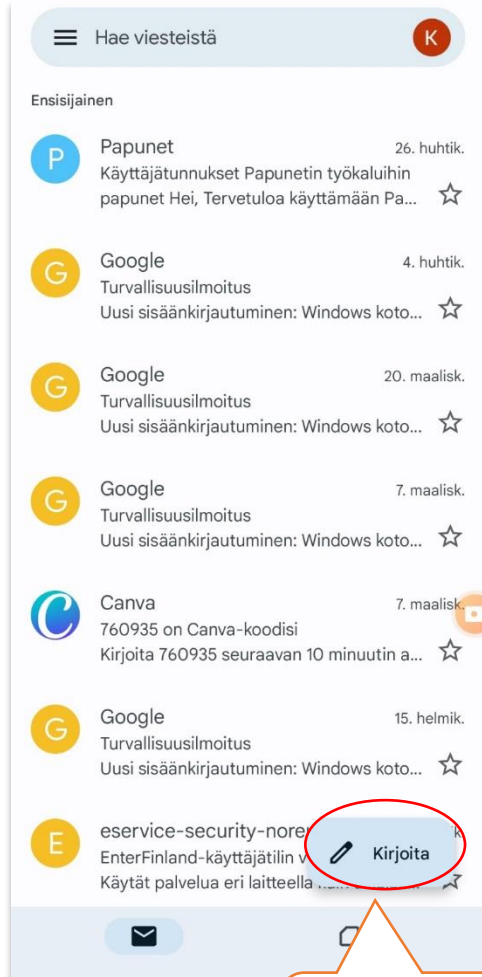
Hae viesteistä

K

Ensisijainen

P
Papunet
26. huhtik.
Käyttäjätunnukset Papunetin työkaluihin
papunet Hei, Tervetuloa käyttämään Pa...

G
Google
4. huhtik.
Turvallisuusilmoitus
Uusi sisäänkirjautuminen: Windows koto...

G
Google
20. maalisk.
Turvallisuusilmoitus
Uusi sisäänkirjautuminen: Windows koto...

G
Google
7. maalisk.
Turvallisuusilmoitus
Uusi sisäänkirjautuminen: Windows koto...

C
Canva
7. maalisk.
760935 on Canva-koodisi
Kirjoita 760935 seuraavan 10 minuutin a...

G
Google
15. helmik.
Turvallisuusilmoitus
Uusi sisäänkirjautuminen: Windows koto...

E
eservice-security-nore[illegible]
EnterFinland-käyttäjätilin v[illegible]
Käytät palvelua eri laitteella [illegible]

Kirjoita